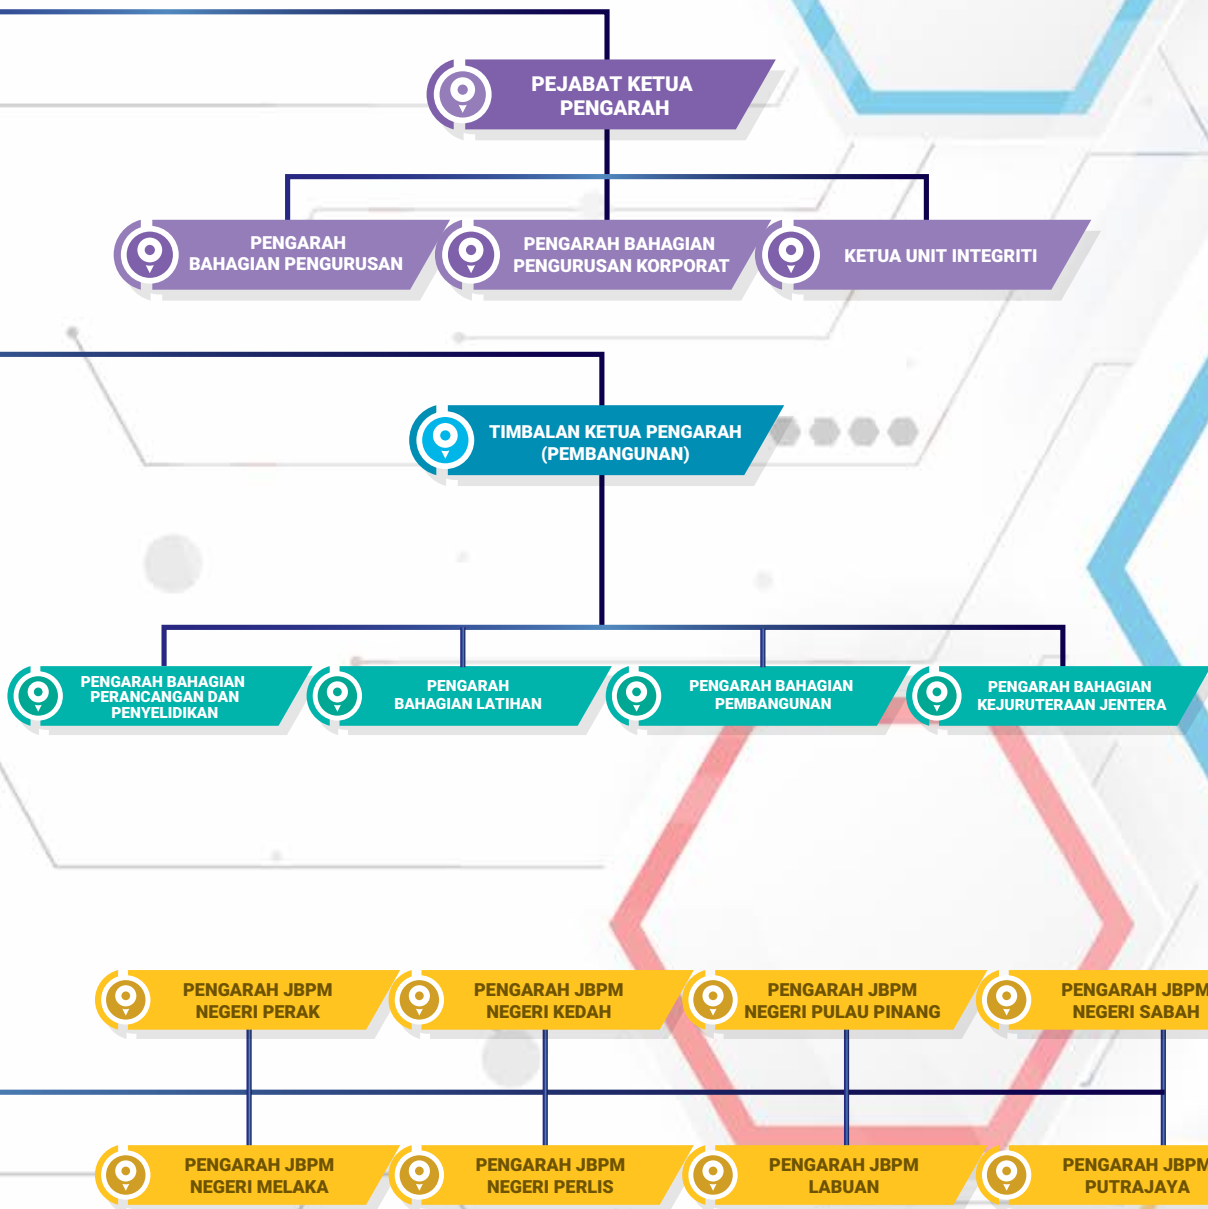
PEJABAT KETUA PENGARAH

PENGARAH BAHAGIAN PENGURUSAN

PENGARAH BAHAGIAN PENGURUSAN KORPORAT

KETUA UNIT INTEGRITI

TIMBALAN KETUA PENGARAH (PEMBANGUNAN)

PENGARAH BAHAGIAN PERANCANGAN DAN PENYELIDIKAN

PENGARAH BAHAGIAN LATIHAN

PENGARAH BAHAGIAN PEMBANGUNAN

PENGARAH BAHAGIAN KEJURUTERAAN JENTERA

PENGARAH JBPM NEGERI PERAK

PENGARAH JBPM NEGERI KEDAH

PENGARAH JBPM NEGERI PULAU PINANG

PENGARAH JBPM NEGERI SABAH

PENGARAH JBPM NEGERI MELAKA

PENGARAH JBPM NEGERI PERLIS

PENGARAH JBPM LABUAN

PENGARAH JBPM PUTRAJAYA